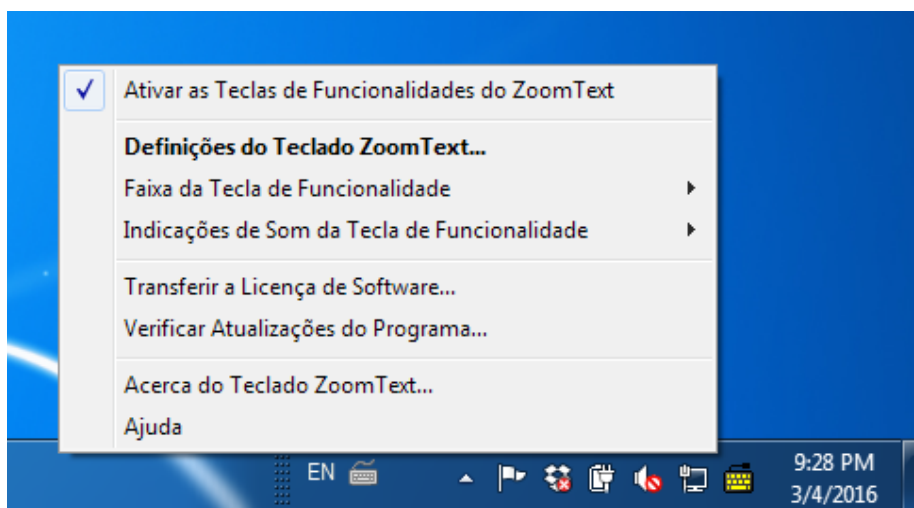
✓ Ativar as Teclas de Funcionalidades do ZoomText

**Definições do Teclado ZoomText...**

Faixa da Tecla de Funcionalidade ▸

Indicações de Som da Tecla de Funcionalidade ▸

Transferir a Licença de Software...

Verificar Atualizações do Programa...

Acerca do Teclado ZoomText...

Ajuda

EN

9:28 PM
3/4/2016